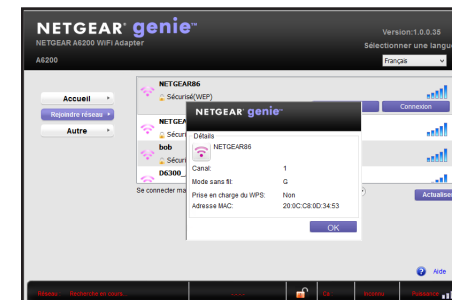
NETGEAR® genie®
NETGEAR A6200 WiFi Adapter
A6200

Version:1.0.0.35
Sélectionner une langu
Français

Accueil
Rejoindre réseau
Autre

NETGEAR86
Sécurisé(WEP)
Connexion
NETGEAR
Sécur
bob
Sécur
D6300_
Se connecter ma
Actualise

NETGEAR® genie®
Détails
NETGEAR86
Canal: 1
Mode sans fil: G
Prise en charge du WPS: Non
Adresse MAC: 20:0C:C8:0D:34:53
OK

Aide

Réseau
Recherche en cours...
Ca
Sécurité
Puissance